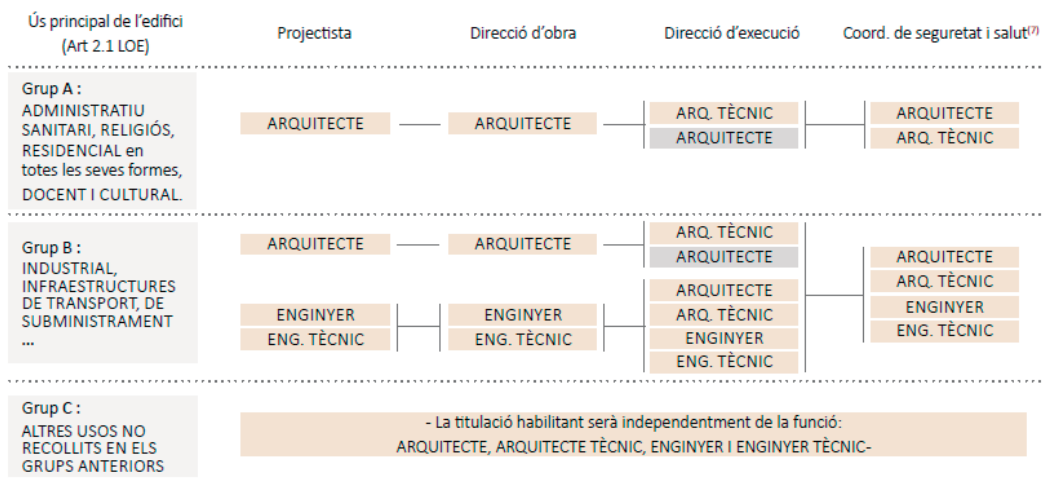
| Ús principal de l'edifici (Art 2.1 LOE) | Projectista | Direcció d'obra | Direcció d'execució | Coord. de seguretat i salut$^{(7)}$ |
|---|---|---|---|---|
| Grup A : ADMINISTRATIU SANITARI, RELIGIÓS, RESIDENCIAL en totes les seves formes, DOCENT I CULTURAL. | ARQUITECTE | ARQUITECTE | ARQ. TÈCNIC / ARQUITECTE | ARQUITECTE / ARQ. TÈCNIC |
| Grup B : INDUSTRIAL, INFRAESTRUCTURES DE TRANSPORT, DE SUBMINISTRAMENT ... | ARQUITECTE | ARQUITECTE | ARQ. TÈCNIC / ARQUITECTE | ARQUITECTE / ARQ. TÈCNIC / ENGINYER / ENG. TÈCNIC |
| | ENGINYER / ENG. TÈCNIC | ENGINYER / ENG. TÈCNIC | ARQUITECTE / ARQ. TÈCNIC / ENGINYER / ENG. TÈCNIC | |
| Grup C : ALTRES USOS NO RECOLLITS EN ELS GRUPS ANTERIORS | - La titulació habilitant serà independentment de la funció: ARQUITECTE, ARQUITECTE TÈCNIC, ENGINYER I ENGINYER TÈCNIC- | | | |